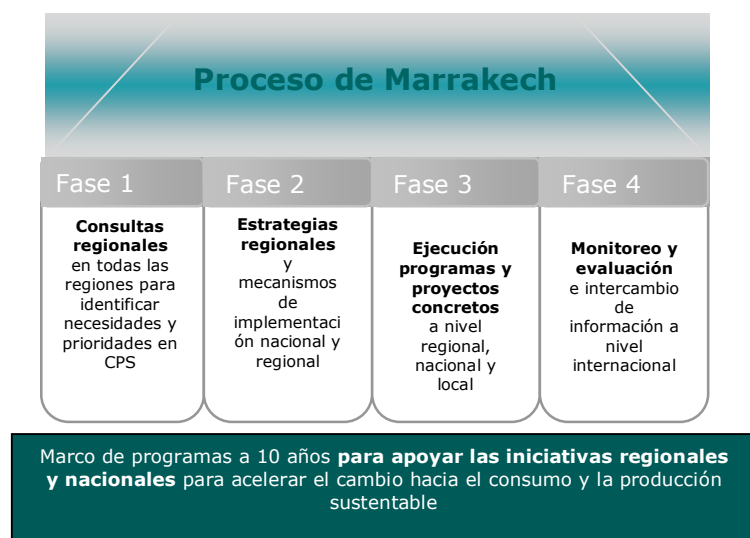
Proceso de Marrakech

Fase 1

**Consultas regionales** en todas las regiones para identificar necesidades y prioridades en CPS

Fase 2

**Estrategias regionales** y mecanismos de implementación nacional y regional

Fase 3

**Ejecución programas y proyectos concretos** a nivel regional, nacional y local

Fase 4

**Monitoreo y evaluación** e intercambio de información a nivel internacional

Marco de programas a 10 años **para apoyar las iniciativas regionales y nacionales** para acelerar el cambio hacia el consumo y la producción sustentable